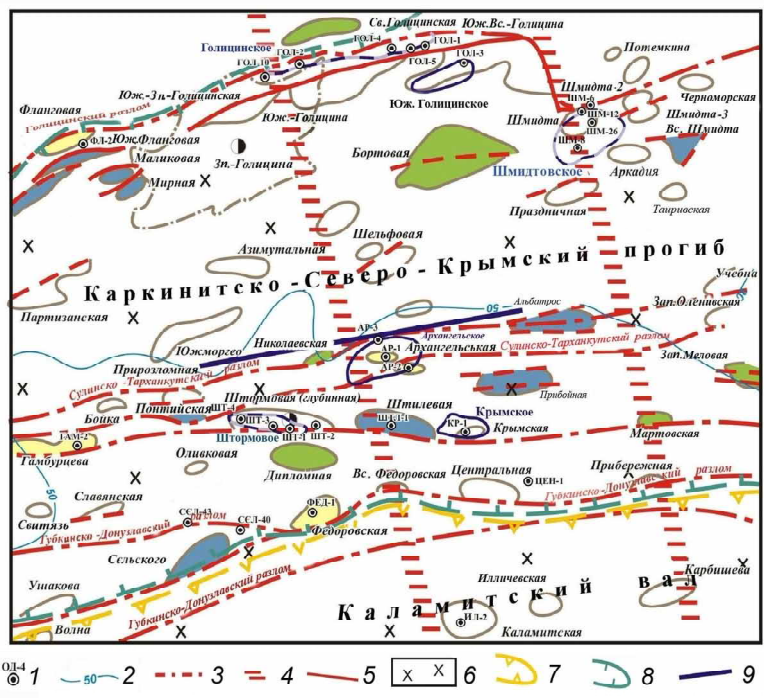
Св. Голицинская
Юж.Вс.-Голицина
Голицинское
ГОЛ-4
ГОЛ-2
ГОЛ-1
ГОЛ-10
ГОЛ-5
ГОЛ-3
Потемкина
Юж.-Зп.-Голицинская
Юж. Голицинское
Шмидта-2
ШМ-6
ШМ-12
ШМ-26
ШМ-8
Черноморская
Шмидта-3
Вс. Шмидта
Флантовая
Голицинский разлом
ФЛ-2
Юж.Флантовая
Юж. Голицина
Шмидта
Маликовая
Зп. Голицина
Бортовая
Шмидтовское
Аркадия
Мирная
Праздничная
Тавричеськая
Шельфовая
Азимутальная
Каркинитско-Северо-Крымский прогиб
Учебна
Альбатрос
Зап.Оленевская
Партизанская
50
АР-3
Архангельское
Южморсео
Николаевская
АР-1
Архангельская
Сулинско-Тарханкутский разлом
Зап.Меловая
Приозломная
АР-2
Сулинско-Тарханкутский разлом
Прибойная
Штормовая (глубинная)
Штилевая
Крымское
Бойка
Понтийская
ШТ-1
ШТ-3
ШТЛ-1
КР-1
ГАМ-2
Штормовое
ШТ-4
ШТ-2
Крымская
Мартовская
Гамбурцева
Оливковая
Дипломная
Вс. Федоровская
Центральная
Прибережная
ЦЕН-1
Губкинско-Донузлавский разлом
50
Славянская
ФЕД-1
Свитязь
ССЛ-13
ССЛ-40
Федоровская
Губкинско-Донузлавский разлом
Сельского
Ушакова
Губкинско-Донузлавский разлом
Илличевская
Карбышева
Каламитский вал
Волна
ИЛ-2
Каламитская
ОД-4 1
50 2
3
4
5
6
7
8
9